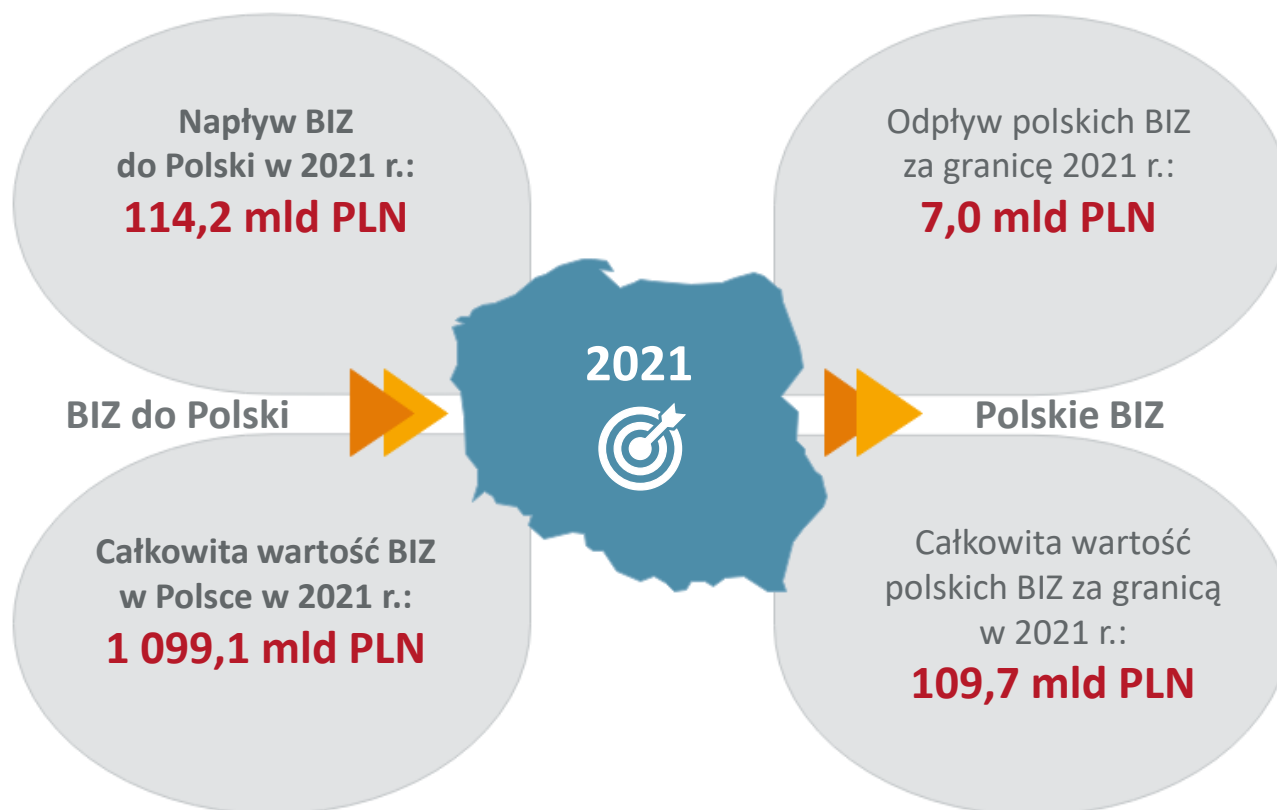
Napływ BIZ do Polski w 2021 r.:
114,2 mld PLN

Odpływ polskich BIZ za granicę 2021 r.:
7,0 mld PLN

2021

BIZ do Polski

Polskie BIZ

Całkowita wartość BIZ w Polsce w 2021 r.:
1 099,1 mld PLN

Całkowita wartość polskich BIZ za granicą w 2021 r.:
109,7 mld PLN